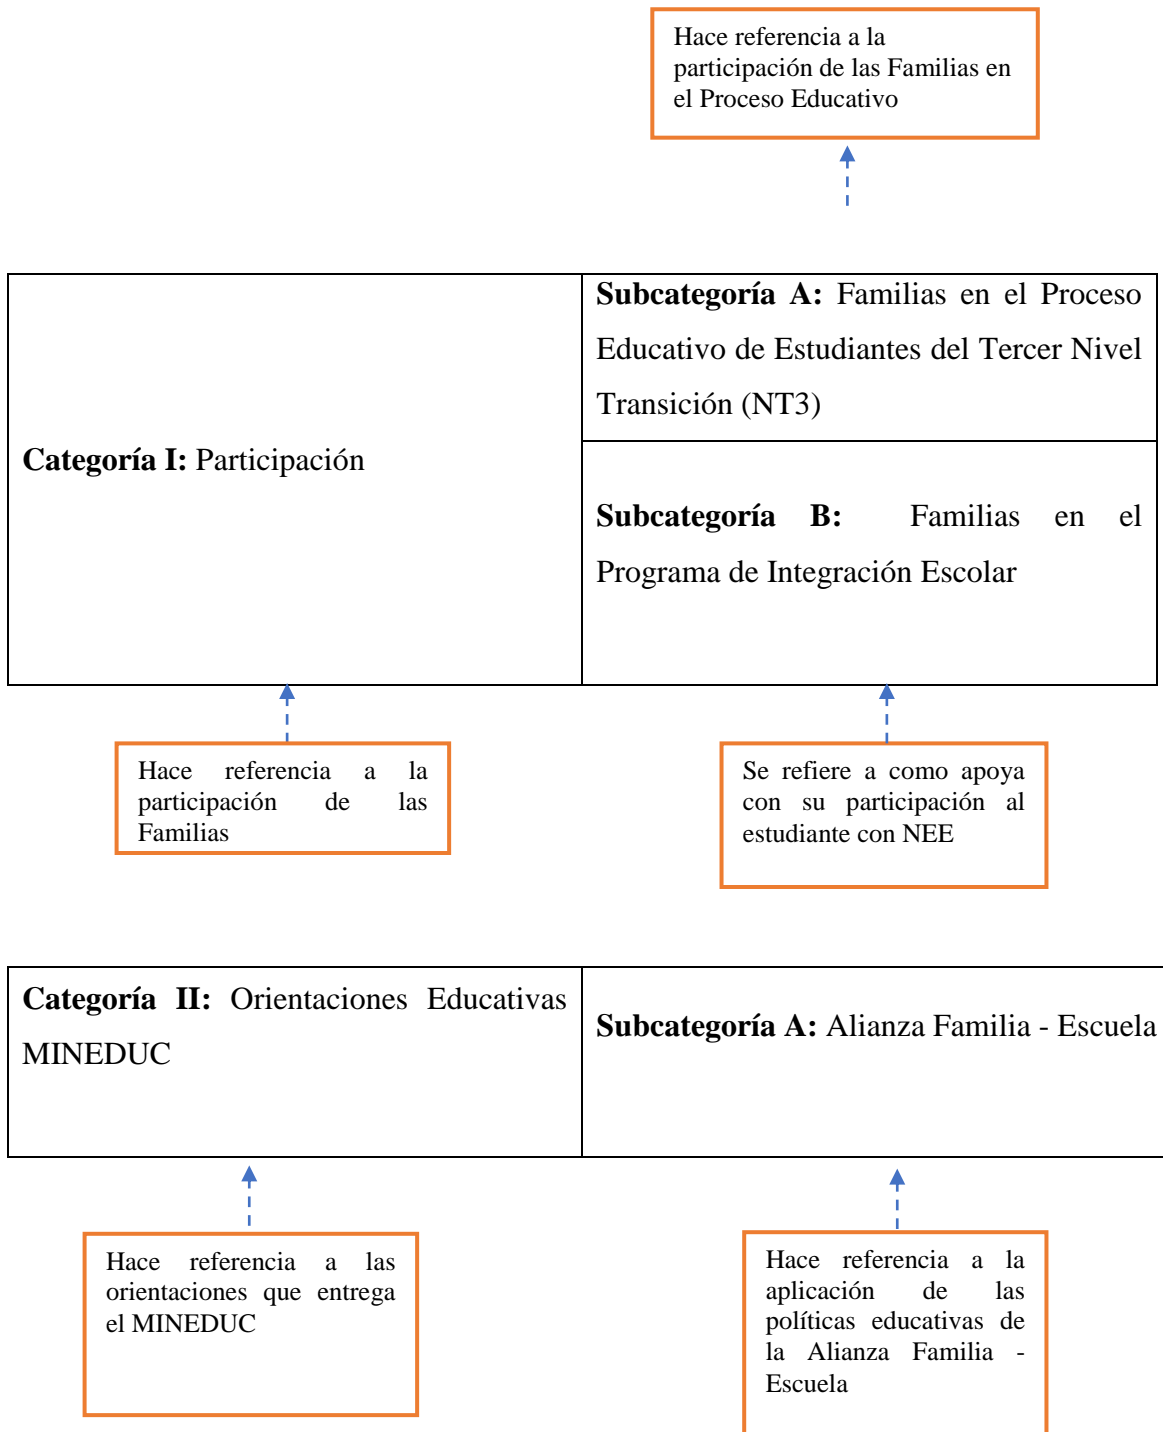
Hace referencia a la participación de las Familias en el Proceso Educativo

| **Categoría I:** Participación | **Subcategoría A:** Familias en el Proceso Educativo de Estudiantes del Tercer Nivel Transición (NT3) |
|---|---|
| | **Subcategoría B:** Familias en el Programa de Integración Escolar |

Hace referencia a la participación de las Familias

Se refiere a como apoya con su participación al estudiante con NEE

| **Categoría II:** Orientaciones Educativas MINEDUC | **Subcategoría A:** Alianza Familia - Escuela |
|---|---|

Hace referencia a las orientaciones que entrega el MINEDUC

Hace referencia a la aplicación de las políticas educativas de la Alianza Familia - Escuela